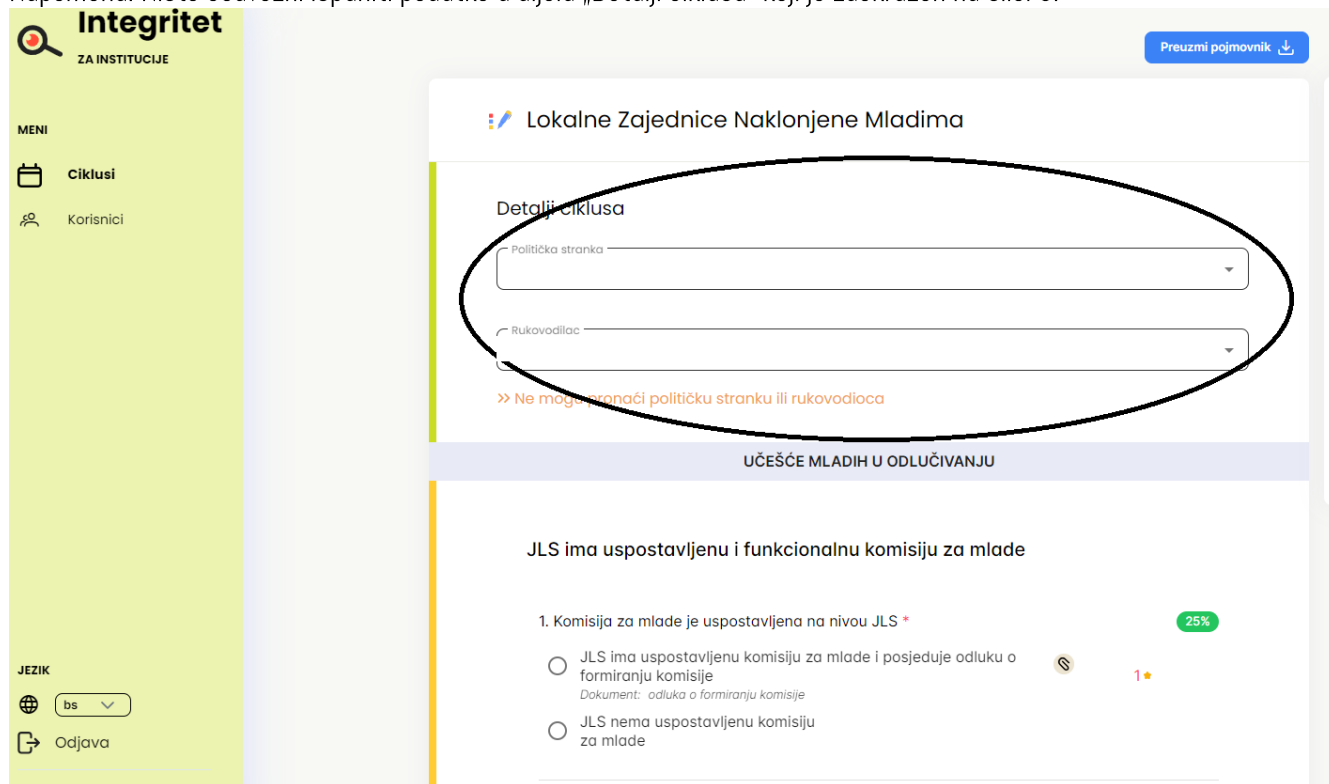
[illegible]

Integritet
ZA INSTITUCIJE

MENI

Ciklusi

Korisnici

JEZIK

bs

Odjava

Preuzmi pojmovnik

Lokalne Zajednice Naklonjene Mladima

Detalji ciklusa

Politička stranka

Rukovodilac

>> Ne mogu pronaći političku stranku ili rukovodioca

UČEŠĆE MLADIH U ODLUČIVANJU

JLS ima uspostavljenu i funkcionalnu komisiju za mlade

1. Komisija za mlade je uspostavljena na nivou JLS *

25%

JLS ima uspostavljenu komisiju za mlade i posjeduje odluku o formiranju komisije

Dokument: odluka o formiranju komisije

1

JLS nema uspostavljenu komisiju za mlade